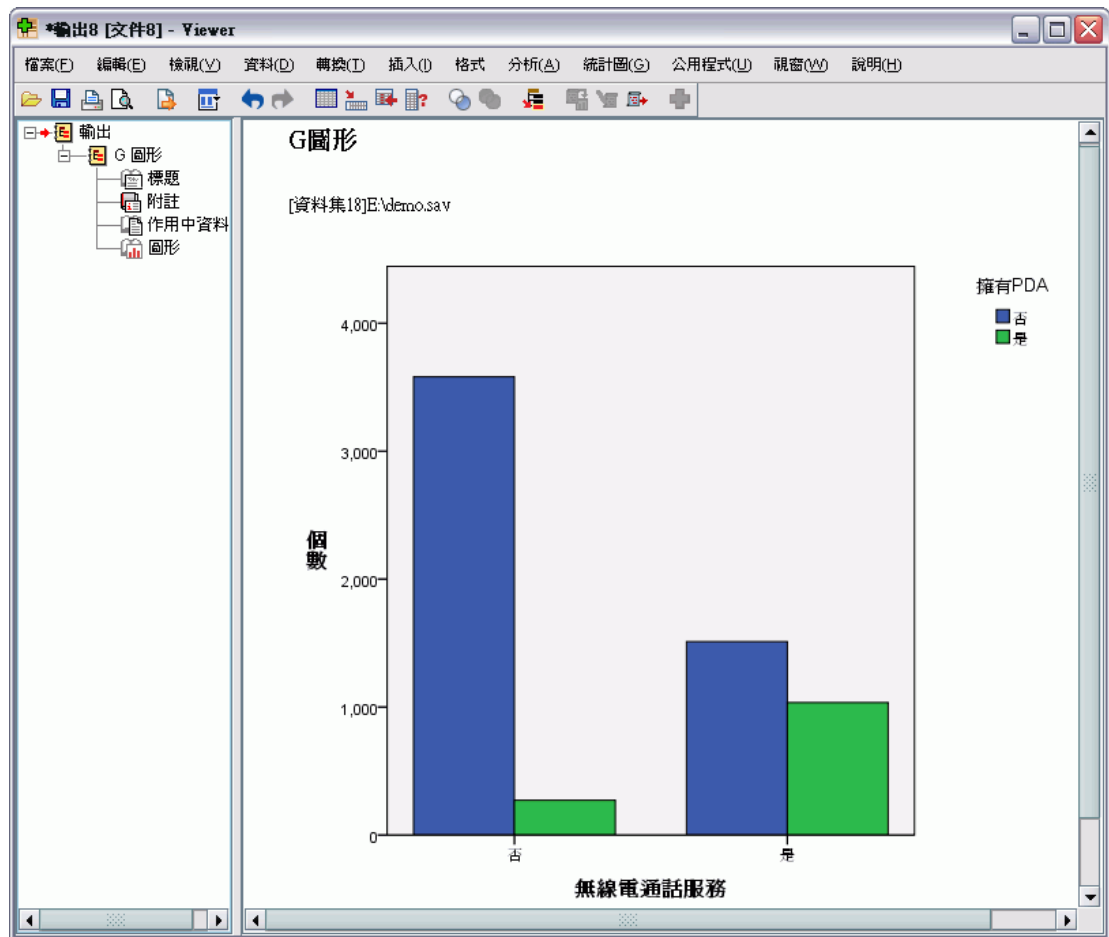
*輸出8 [文件8] - Viewer

檔案(F) 編輯(E) 檢視(V) 資料(D) 轉換(T) 插入(I) 格式 分析(A) 統計圖(G) 公用程式(U) 視窗(W) 說明(H)

輸出
G 圖形
標題
附註
作用中資料
圖形

G圖形

[資料集18]E:\demo.sav

擁有PDA
否
是

4,000
3,000
2,000
1,000
0

個數

否
是

無線電通話服務